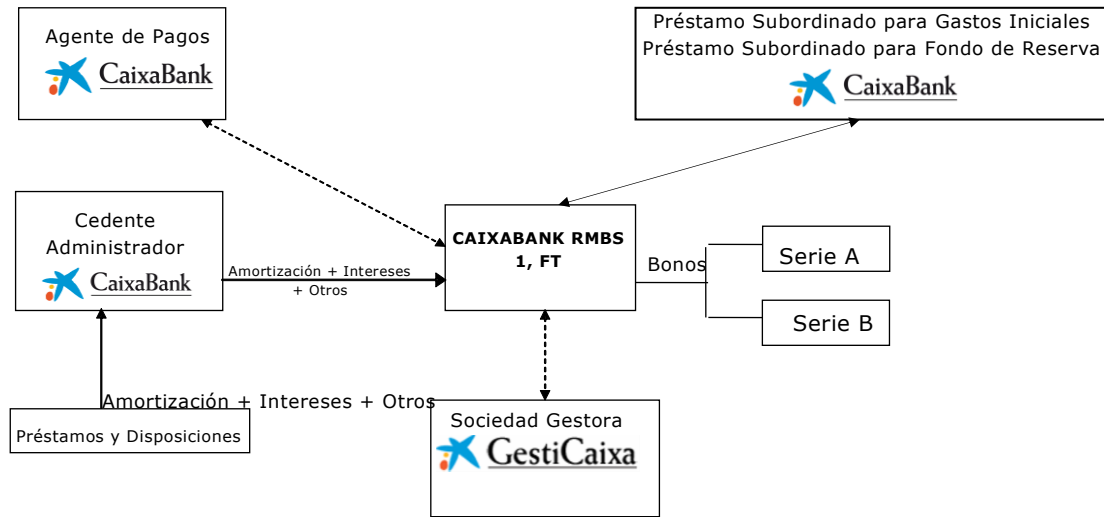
Agente de Pagos
CaixaBank

Préstamo Subordinado para Gastos Iniciales
Préstamo Subordinado para Fondo de Reserva
CaixaBank

Cedente
Administrador
CaixaBank

Amortización + Intereses + Otros

CAIXABANK RMBS 1, FT

Bonos

Serie A

Serie B

Amortización + Intereses + Otros

Préstamos y Disposiciones

Sociedad Gestora
GestiCaixa